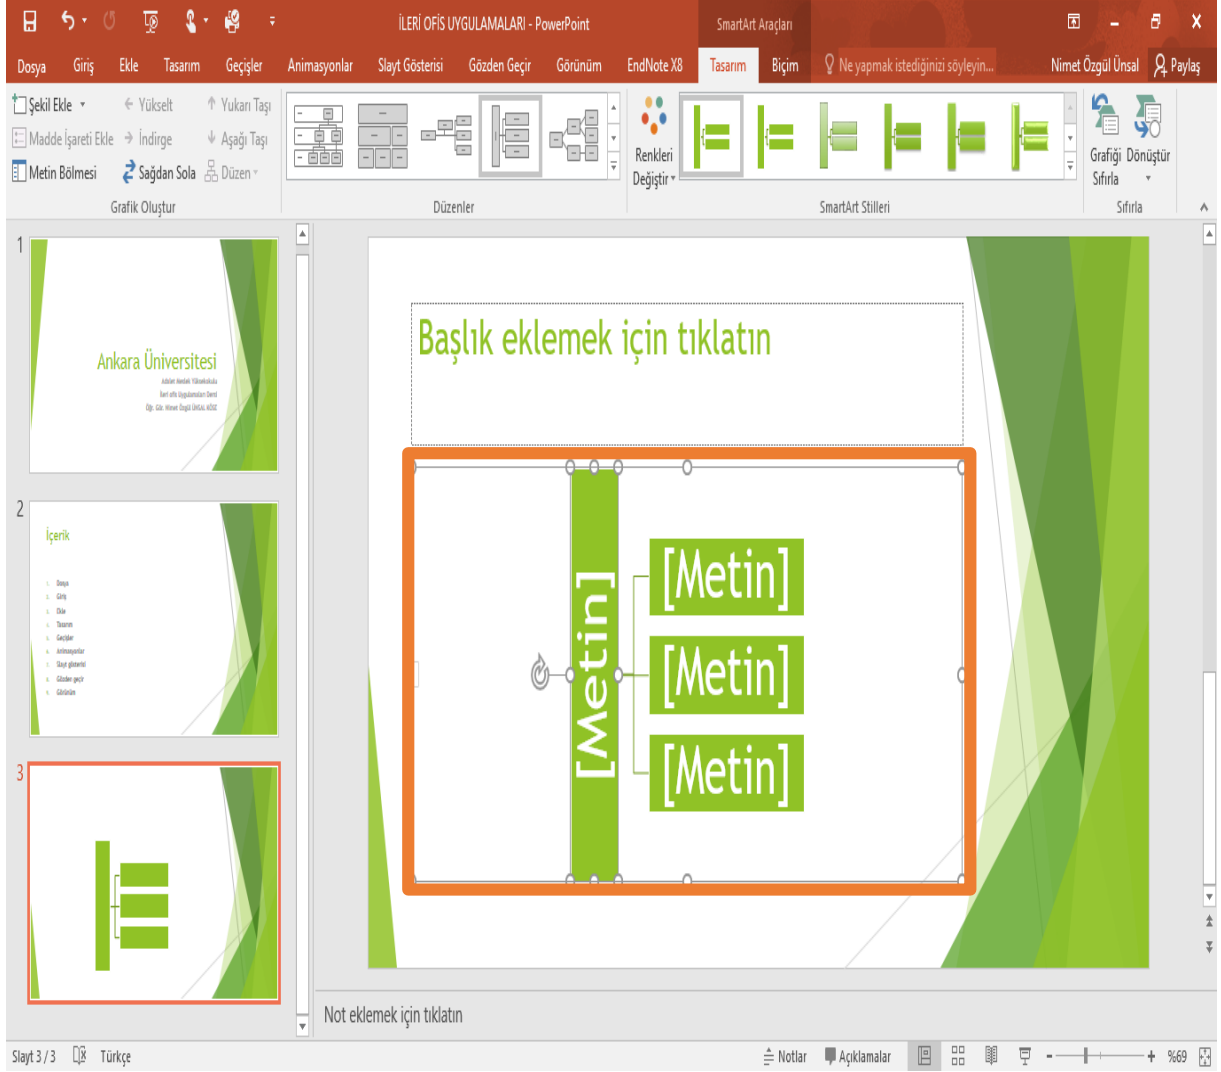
İLERİ OFİS UYGULAMALARI - PowerPoint
SmartArt Araçları
Dosya Giriş Ekle Tasarım Geçişler Animasyonlar Slayt Gösterisi Gözden Geçir Görünüm EndNote X8 Tasarım Biçim Ne yapmak istediğinizi söyleyin... Nimet Özgül Ünsal Paylaş

Şekil Ekle
Madde İşareti Ekle
Metin Bölmesi
Yükselt
İndirge
Sağdan Sola
Yukarı Taşı
Aşağı Taşı
Düzen
Grafik Oluştur
Düzenler
Renkleri Değiştir
SmartArt Stilleri
Grafiği Sıfırla
Dönüştür
Sıfırla

1
Ankara Üniversitesi
Adalet Meslek Yüksekokulu
İleri ofis Uygulamaları Dersi
Öğr. Gör. Nimet Özgül ÜNSAL KÖSE

2
İçerik
Dosya
Giriş
Ekle
Tasarım
Geçişler
Animasyonlar
Slayt gösterisi
Gözden geçir
Görünüm

3

Başlık eklemek için tıklatın
[Metin]
[Metin]
[Metin]
[Metin]

Not eklemek için tıklatın

Slayt 3 / 3 Türkçe Notlar Açıklamalar %69